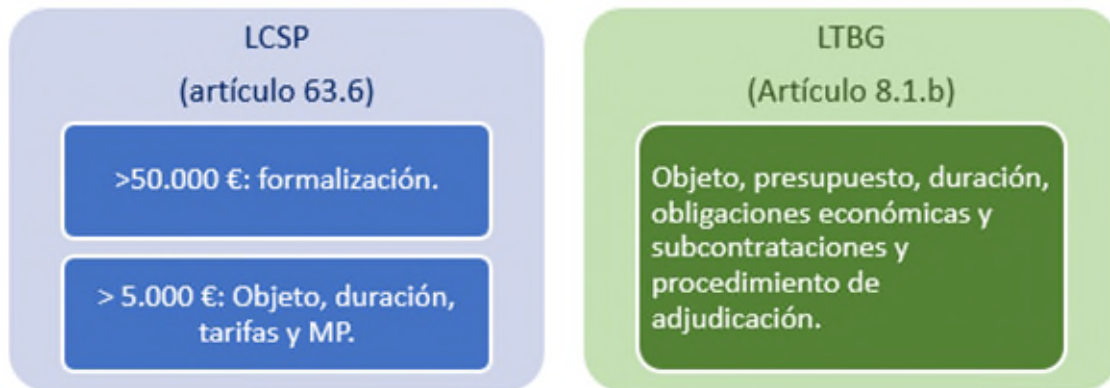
LCSP

(artículo 63.6)

>50.000 €: formalización.

> 5.000 €: Objeto, duración, tarifas y MP.

LTBG

(Artículo 8.1.b)

Objeto, presupuesto, duración, obligaciones económicas y subcontrataciones y procedimiento de adjudicación.